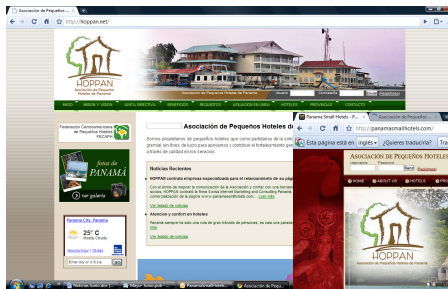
Asociación de Pequeños

http://hoppan.net/

HOPPAN
Asociación de Pequeños Hoteles de Panamá

INICIO | MISIÓN Y VISIÓN | JUNTA DIRECTIVA | BENEFICIOS | REQUISITOS | AFILIACIÓN EN LÍNEA | HOTELES | PROVINCIAS | CONTACTO

Federación Centroamericana de Pequeños Hoteles FECAPH

fotos de PANAMÁ
ver galería

Asociación de Pequeños Hoteles de

Somos propietarios de pequeños hoteles que como partidarios de la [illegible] gremial sin fines de lucro para apoyarnos y contribuir al fortalecimiento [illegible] a través de calidad en los servicios.

Noticias Recientes

HOPPAN contrata empresa especializada para el relanzamiento de su págin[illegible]

Con el ánimo de mejorar la comunicación de la Asociación y contar con una herramienta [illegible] socios, HOPPAN contrató la firma Xorias Internet Marketing and Consulting Panamá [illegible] comercialización de la página www.panamasmallhotels.com ... Leer Más

Ver listado de noticias

Atencion y confort en hoteles

Parecería siempre lo más usual que los que tratando de personas, no sea una parad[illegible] más

Ver listado de noticias

Panama City, Panama
25° C
Mostly Cloudy

Panama Small Hotels - P...

http://panamasmallhotels.com/

Esta página está en inglés ¿Quieres traducirla? Tra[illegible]

ASOCIACIÓN DE PEQUEÑOS HOTELES DE PANAMÁ

HOME | ABOUT US

HOPPAN
Asociación de Pequeños Hoteles de Panamá

Noticias Asociación | Mayor Junior.pub | PanamaSmallHotels... | Asociación de Pequ...